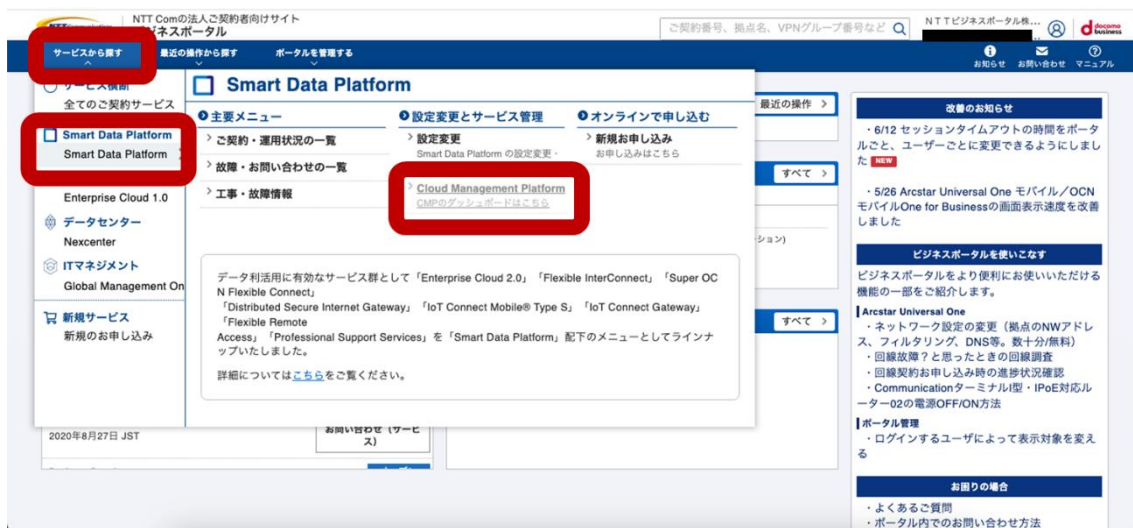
NTT Comの法人ご契約者向けサイト
ビジネスポータル

ご契約番号、拠点名、VPNグループ番号など

NTTビジネスポータル株...

docomo business

サービスから探す
最近の操作から探す
ポータルを管理する

お知らせ
お問い合わせ
マニュアル

サービス横断
全てのご契約サービス

Smart Data Platform
Smart Data Platform

Enterprise Cloud 1.0

データセンター
Nexcenter

ITマネジメント
Global Management On

新規サービス
新規のお申し込み

2020年8月27日 JST

お問い合わせ（サービス）

Smart Data Platform

主要メニュー
ご契約・運用状況の一覧
故障・お問い合わせの一覧
工事・故障情報

設定変更とサービス管理
設定変更
Smart Data Platform の設定変更・

Cloud Management Platform
CMPのダッシュボードはこちら

オンラインで申し込む
新規お申し込み
お申し込みはこちら

最近の操作

すべて

ション)

すべて

データ利活用に有効なサービス群として「Enterprise Cloud 2.0」「Flexible InterConnect」「Super OCN Flexible Connect」「Distributed Secure Internet Gateway」「IoT Connect Mobile® Type S」「IoT Connect Gateway」「Flexible Remote Access」「Professional Support Services」を「Smart Data Platform」配下のメニューとしてラインナップいたしました。

詳細についてはこちらをご覧ください。

改善のお知らせ

・6/12 セッションタイムアウトの時間をポータルごと、ユーザーごとに変更できるようにしました NEW

・5/26 Arcstar Universal One モバイル／OCNモバイルOne for Businessの画面表示速度を改善しました

ビジネスポータルを使いこなす

ビジネスポータルをより便利にお使いいただける機能の一部をご紹介します。

Arcstar Universal One
・ネットワーク設定の変更（拠点のNWアドレス、フィルタリング、DNS等。数十分(無料)
・回線故障？と思ったときの回線調査
・回線契約お申し込み時の進捗状況確認
・Communicationターミナル型・IPoE対応ルーター02の電源OFF/ON方法

ポータル管理
・ログインするユーザによって表示対象を変える

お困りの場合

・よくあるご質問
・ポータル内でのお問い合わせ方法